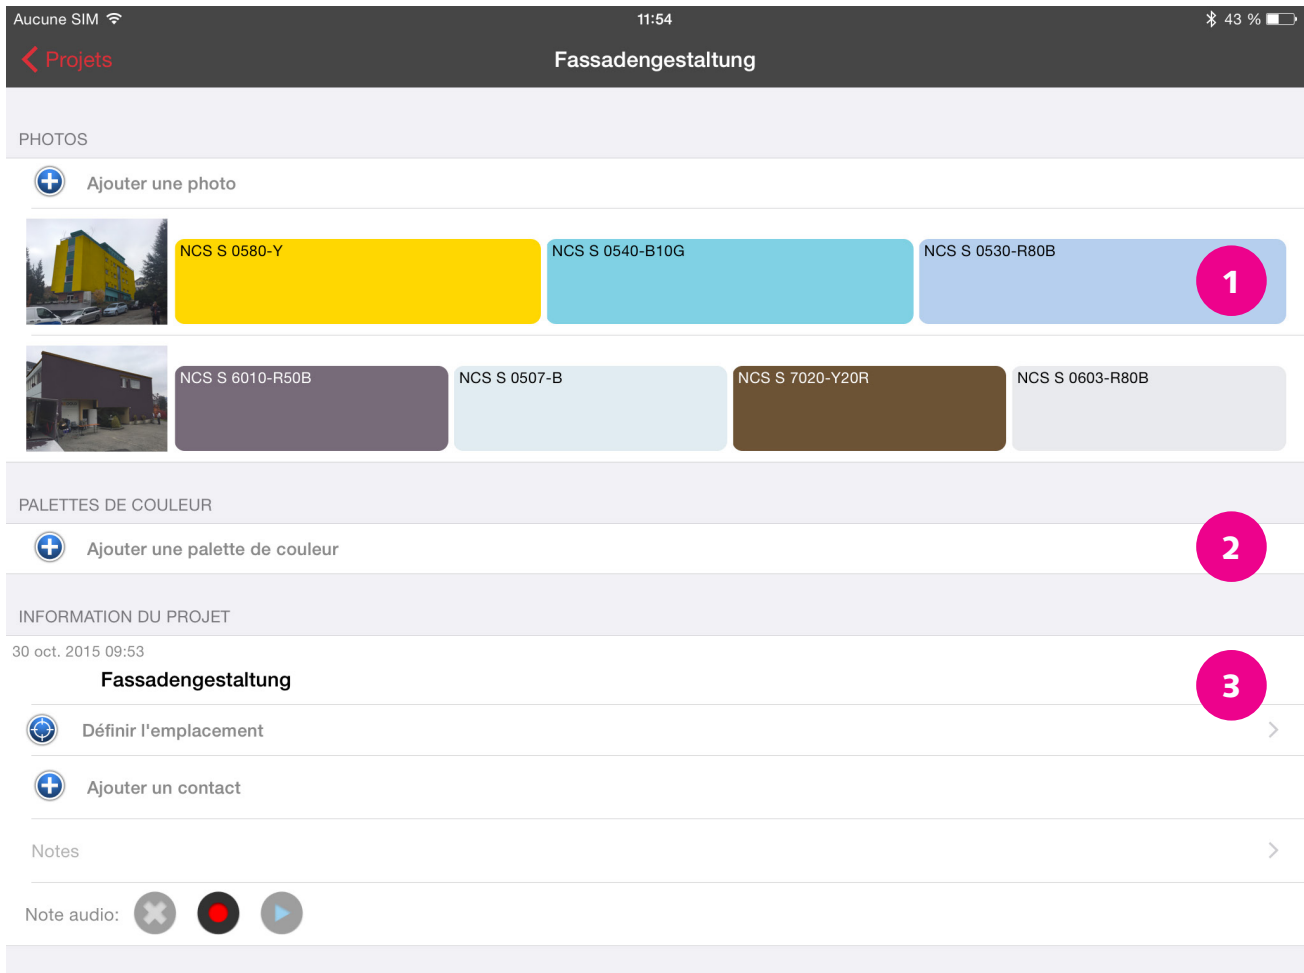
Aucune SIM 11:54 43 %

Projets Fassadengestaltung

PHOTOS

Ajouter une photo

NCS S 0580-Y NCS S 0540-B10G NCS S 0530-R80B

1

NCS S 6010-R50B NCS S 0507-B NCS S 7020-Y20R NCS S 0603-R80B

PALETTES DE COULEUR

Ajouter une palette de couleur

2

INFORMATION DU PROJET

30 oct. 2015 09:53

Fassadengestaltung

3

Définir l'emplacement

Ajouter un contact

Notes

Note audio: